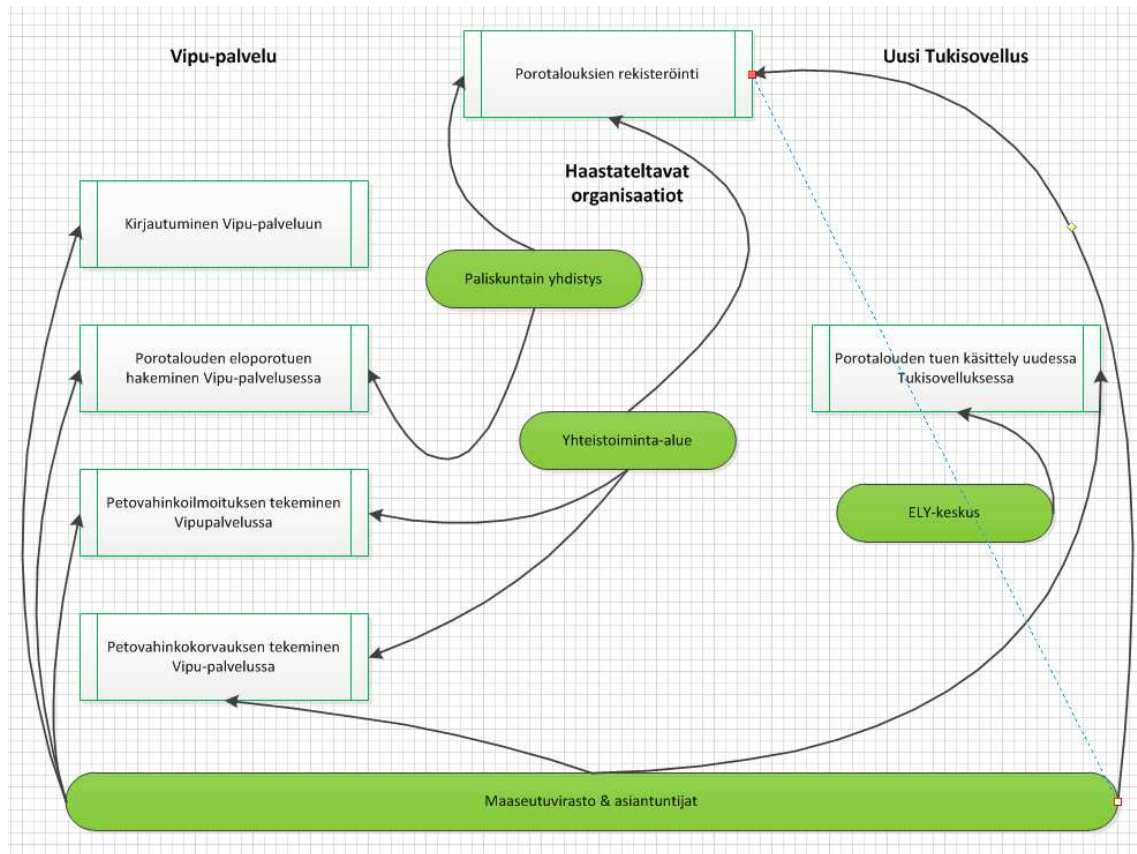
Vipu-palvelu

Porotalouksien rekisteröinti

Uusi Tukisovellus

Haastateltavat organisaatiot

Kirjautuminen Vipu-palveluun

Paliskuntain yhdistys

Porotalouden eloporotuen hakeminen Vipu-palvelusessa

Porotalouden tuen käsittely uudessa Tukisovelluksessa

Yhteistoiminta-alue

Petovahinkoilmoituksen tekeminen Vipupalvelussa

ELY-keskus

Petovahinkokorvauksen tekeminen Vipu-palvelussa

Maaseutuvirasto & asiantuntijat